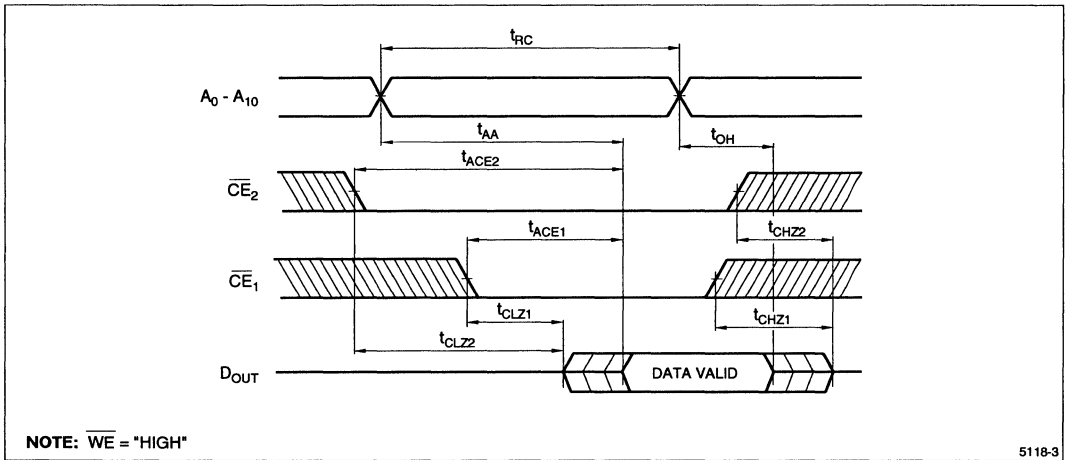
$t_{RC}$

$A_0$ - $A_{10}$

$t_{AA}$

$t_{OH}$

$t_{ACE2}$

$\overline{CE}_2$

$t_{ACE1}$

$t_{CHZ2}$

$\overline{CE}_1$

$t_{CLZ1}$

$t_{CHZ1}$

$t_{CLZ2}$

$D_{OUT}$

DATA VALID

NOTE: $\overline{WE}$ = "HIGH"

5118-3